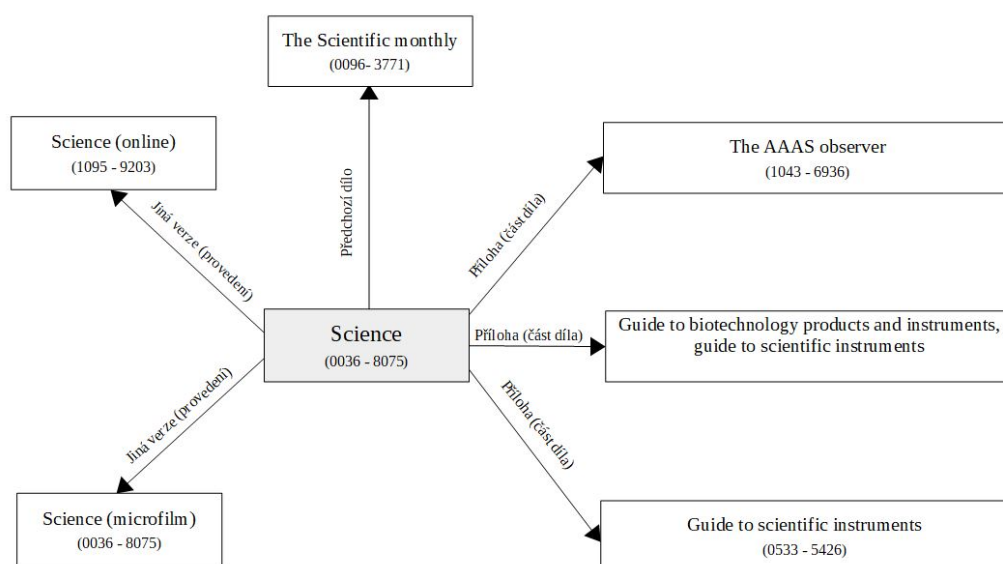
The Scientific monthly
(0096- 3771)

Science (online)
(1095 - 9203)

The AAAS observer
(1043 - 6936)

Předchozí dílo

Jiná verze (provedení)

Příloha (část díla)

Science
(0036 - 8075)

Příloha (část díla)

Guide to biotechnology products and instruments, guide to scientific instruments

Jiná verze (provedení)

Příloha (část díla)

Science (microfilm)
(0036 - 8075)

Guide to scientific instruments
(0533 - 5426)